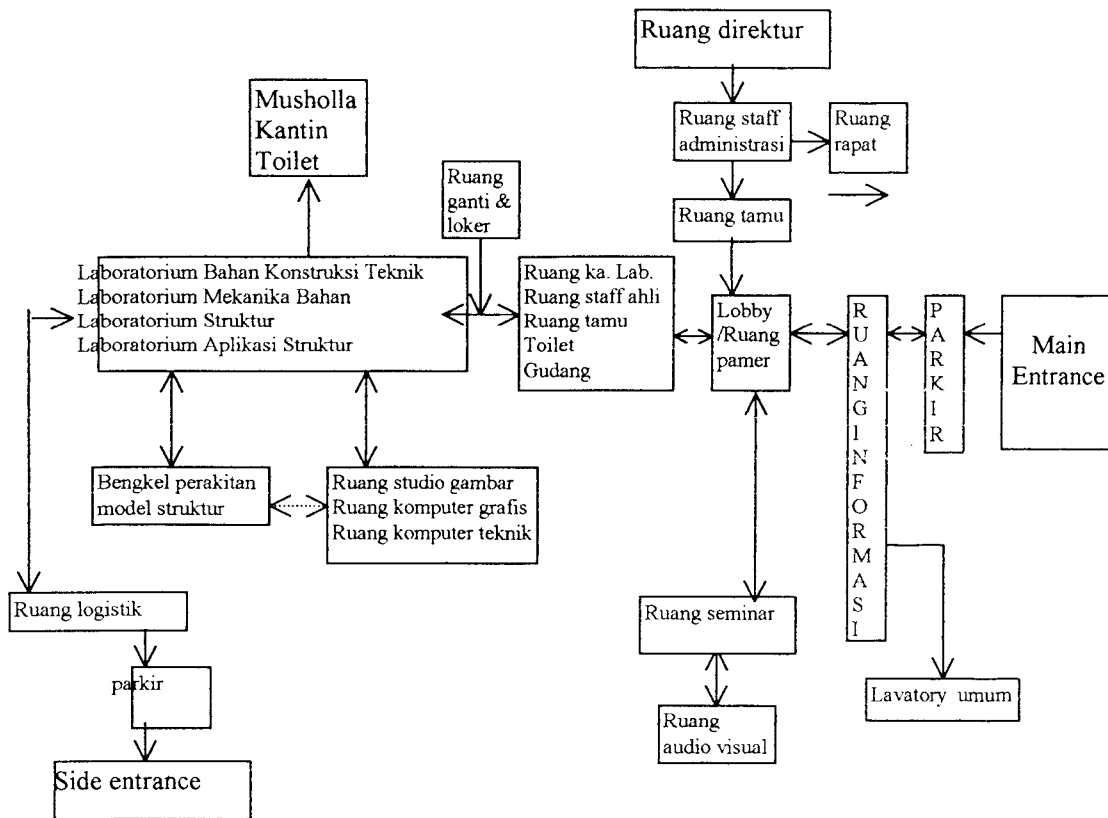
Ruang direktur

Musholla
Kantin
Toilet

Ruang staff administrasi

Ruang rapat

Ruang ganti & loker

Ruang tamu

Laboratorium Bahan Konstruksi Teknik
Laboratorium Mekanika Bahan
Laboratorium Struktur
Laboratorium Aplikasi Struktur

Ruang ka. Lab.
Ruang staff ahli
Ruang tamu
Toilet
Gudang

Lobby /Ruang pamer

RUANG INFORMASI

PARKIR

Main Entrance

Bengkel perakitan model struktur

Ruang studio gambar
Ruang komputer grafis
Ruang komputer teknik

Ruang logistik

parkir

Side entrance

Ruang seminar

Ruang audio visual

Lavatory umum